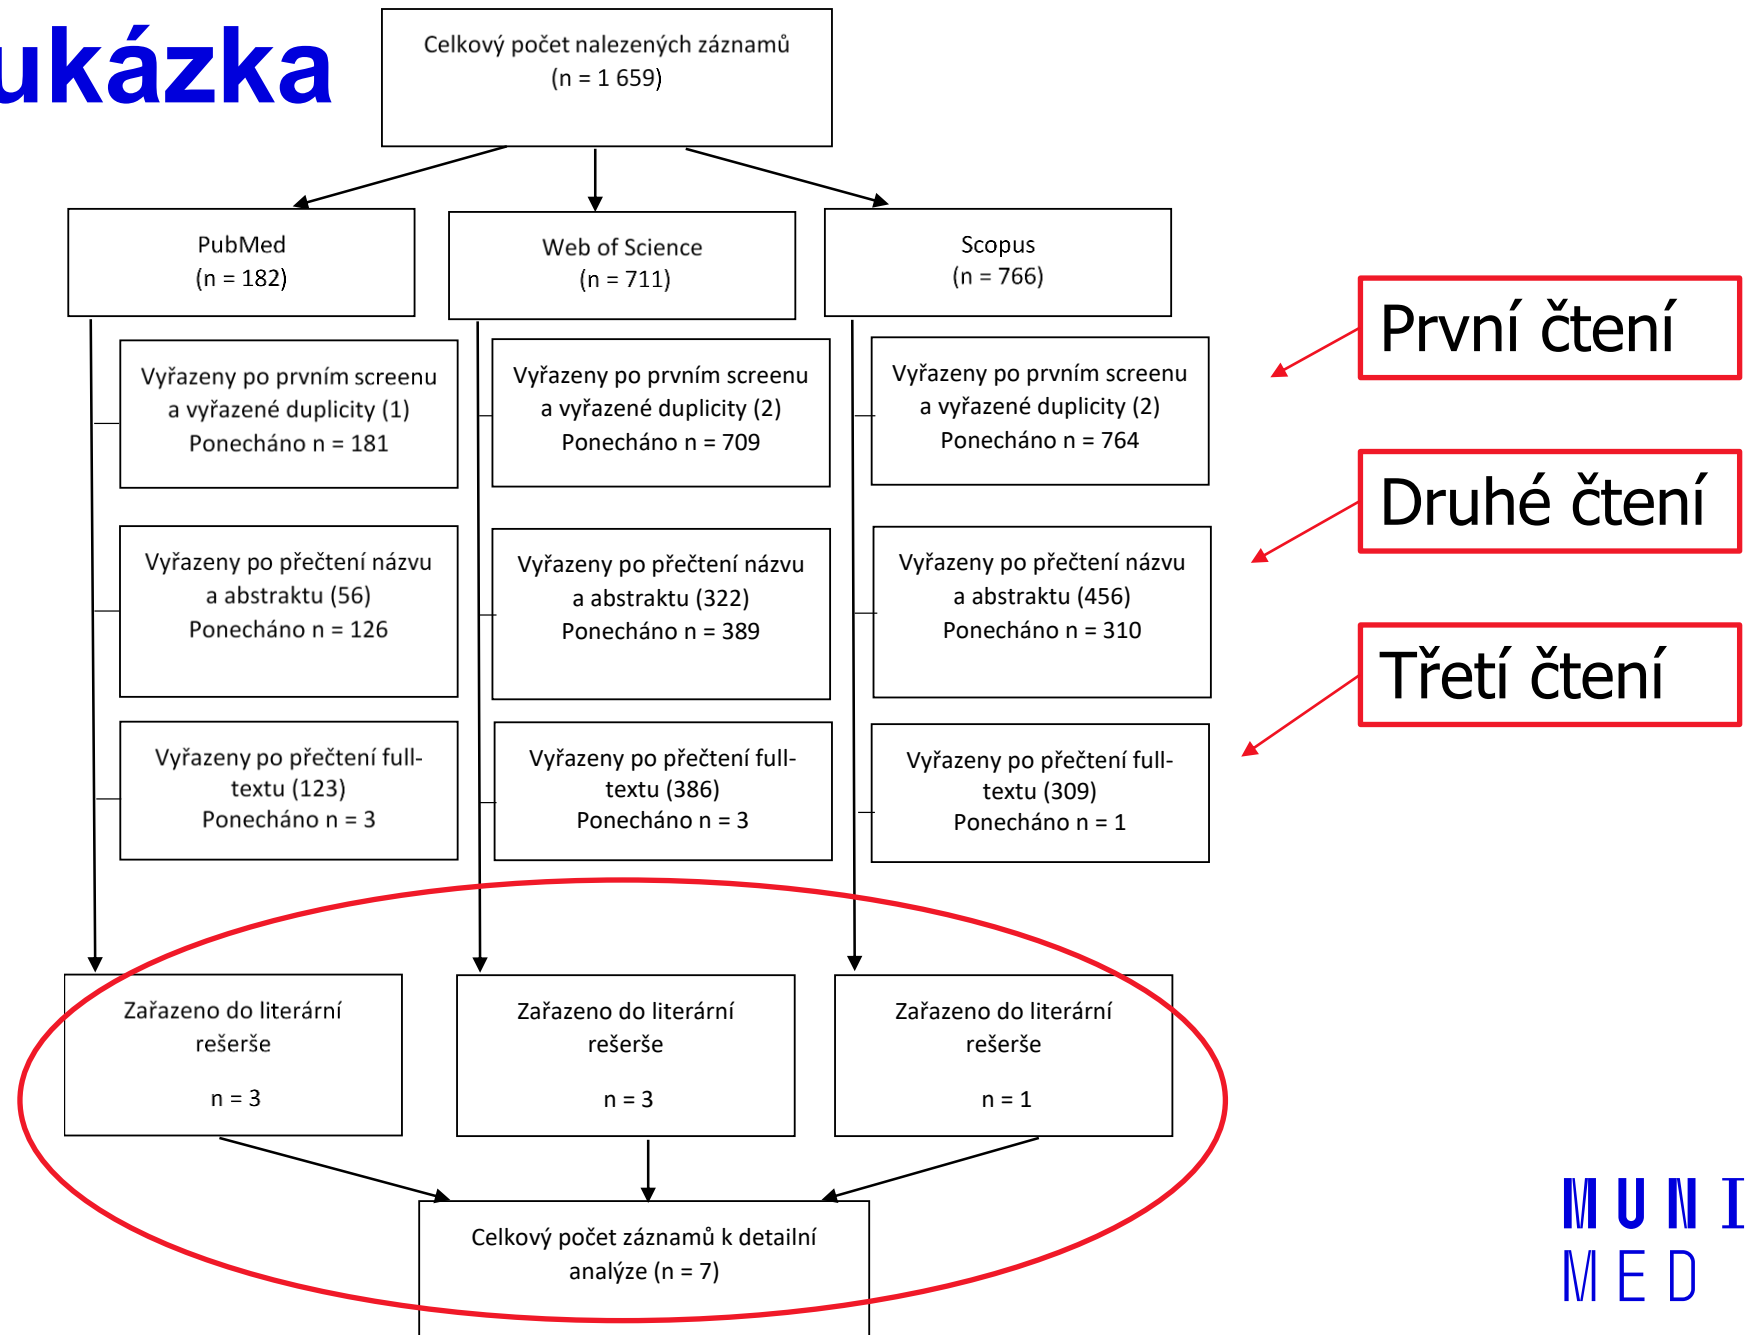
ukázka

Celkový počet nalezených záznamů
(n = 1 659)

PubMed
(n = 182)

Web of Science
(n = 711)

Scopus
(n = 766)

Vyřazeny po prvním screenu a vyřazené duplicity (1)
Ponecháno n = 181

Vyřazeny po prvním screenu a vyřazené duplicity (2)
Ponecháno n = 709

Vyřazeny po prvním screenu a vyřazené duplicity (2)
Ponecháno n = 764

Vyřazeny po přečtení názvu a abstraktu (56)
Ponecháno n = 126

Vyřazeny po přečtení názvu a abstraktu (322)
Ponecháno n = 389

Vyřazeny po přečtení názvu a abstraktu (456)
Ponecháno n = 310

Vyřazeny po přečtení full-textu (123)
Ponecháno n = 3

Vyřazeny po přečtení full-textu (386)
Ponecháno n = 3

Vyřazeny po přečtení full-textu (309)
Ponecháno n = 1

První čtení

Druhé čtení

Třetí čtení

Zařazeno do literární rešerše
n = 3

Zařazeno do literární rešerše
n = 3

Zařazeno do literární rešerše
n = 1

Celkový počet záznamů k detailní analýze (n = 7)

MUNI
MED